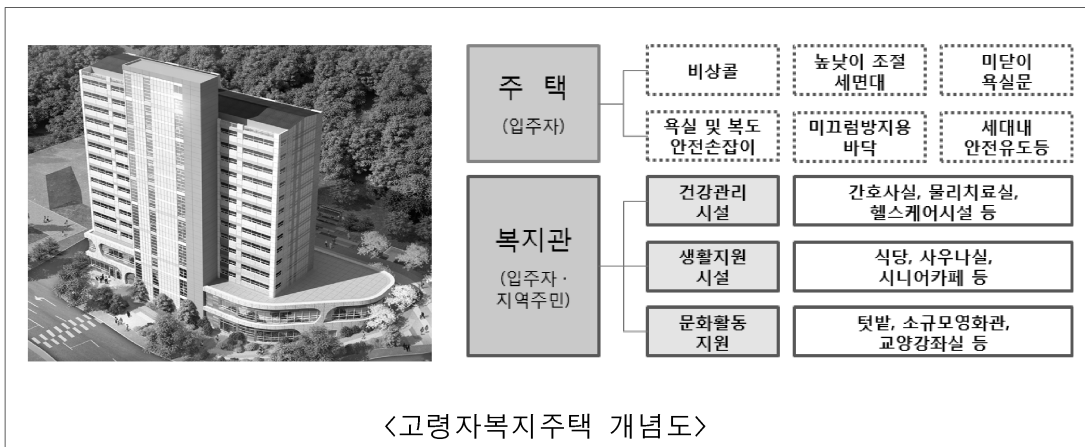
주 택

(입주자)

비상콜

높낮이 조절 세면대

미닫이 욕실문

욕실 및 복도 안전손잡이

미끄럼방지용 바닥

세대내 안전유도등

복지관

(입주자 · 지역주민)

건강관리 시설

간호사실, 물리치료실, 헬스케어시설 등

생활지원 시설

식당, 사우나실, 시니어카페 등

문화활동 지원

텃밭, 소규모영화관, 교양강좌실 등

<고령자복지주택 개념도>